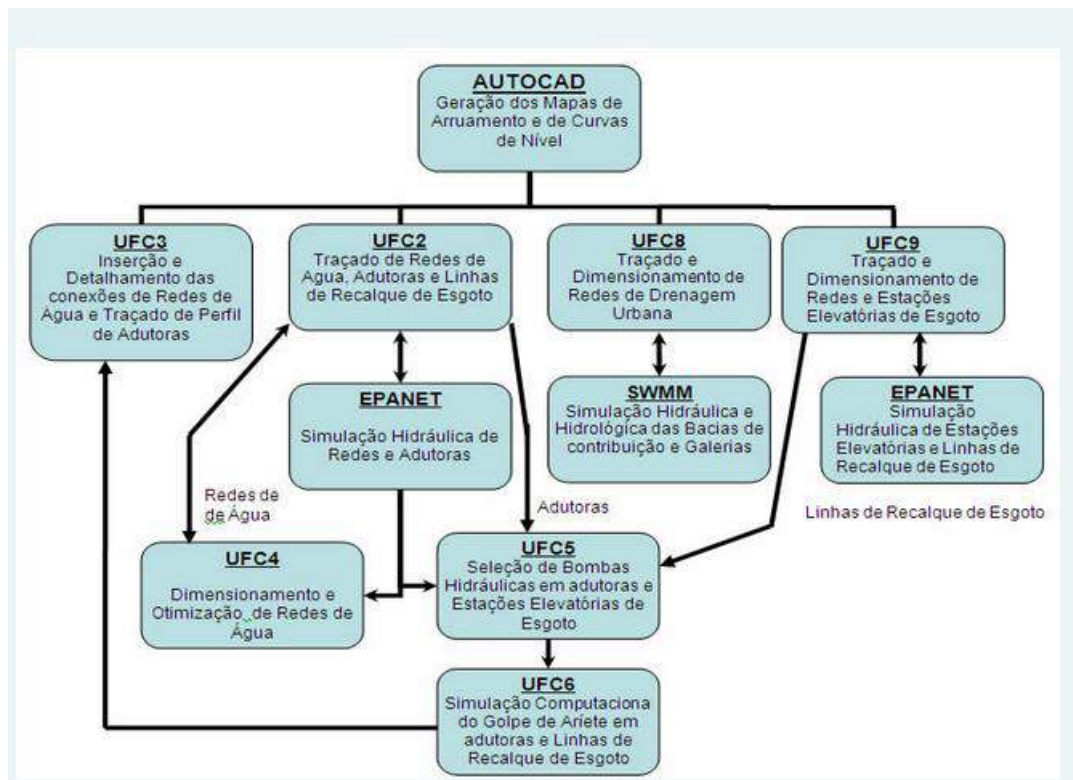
AUTOCAD
Geração dos Mapas de Arruamento e de Curvas de Nível

UFC3
Inserção e Detalhamento das conexões de Redes de Água e Traçado de Perfil de Adutoras

UFC2
Traçado de Redes de Agua, Adutoras e Linhas de Recalque de Esgoto

UFC8
Traçado e Dimensionamento de Redes de Drenagem Urbana

UFC9
Traçado e Dimensionamento de Redes e Estações Elevatórias de Esgoto

EPANET
Simulação Hidráulica de Redes e Adutoras

SWMM
Simulação Hidráulica e Hidrológica das Bacias de contribuição e Galerias

EPANET
Simulação Hidráulica de Estações Elevatórias e Linhas de Recalque de Esgoto

Redes de de Água

Adutoras

Linhas de Recalque de Esgoto

UFC4
Dimensionamento e Otimização de Redes de Água

UFC5
Seleção de Bombas Hidráulicas em adutoras e Estações Elevatórias de Esgoto

UFC6
Simulação Computaciona do Golpe de Aríete em adutoras e Linhas de Recalque de Esgoto